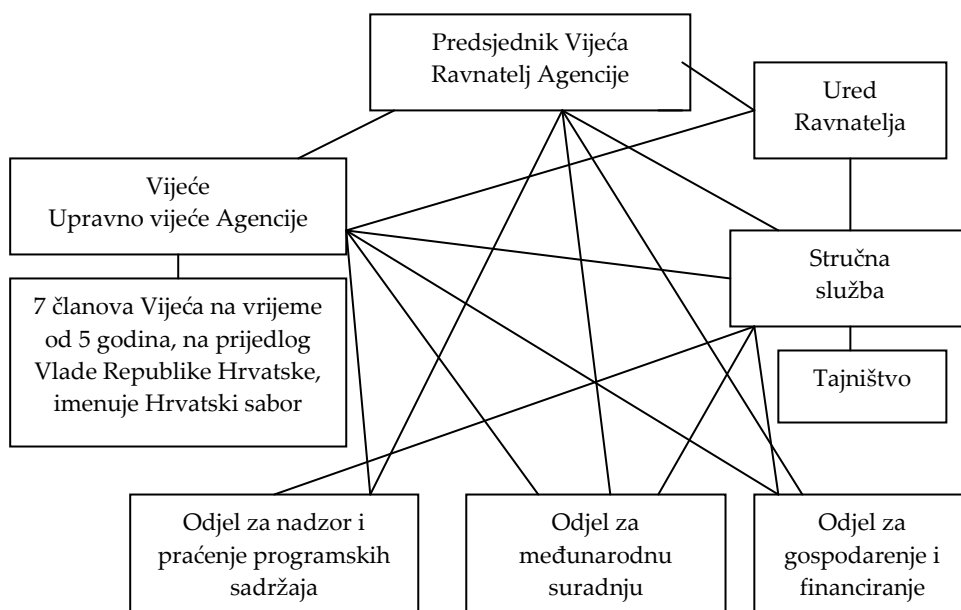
Predsjednik Vijeća
Ravnatelj Agencije

Ured
Ravnatelja

Vijeće
Upravno vijeće Agencije

7 članova Vijeća na vrijeme od 5 godina, na prijedlog Vlade Republike Hrvatske, imenuje Hrvatski sabor

Stručna
služba

Tajništvo

Odjel za nadzor i praćenje programskih sadržaja

Odjel za međunarodnu suradnju

Odjel za gospodarenje i financiranje